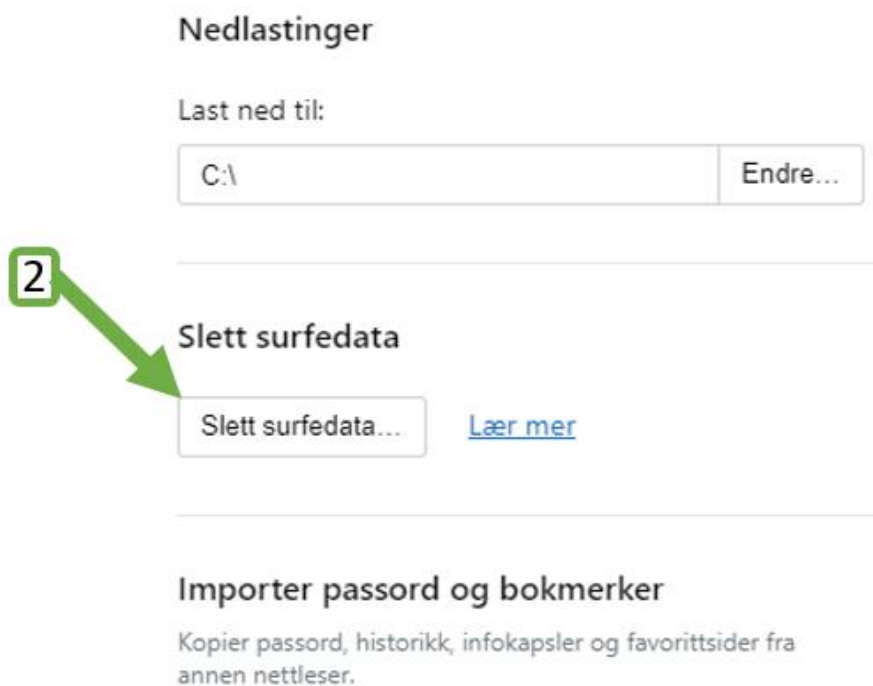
Nedlastinger

Last ned til:

C:\

Endre...

2

Slett surfedata

Slett surfedata...

Lær mer

Importer passord og bokmerker

Kopier passord, historikk, infokapsler og favorittsider fra annen nettleser.